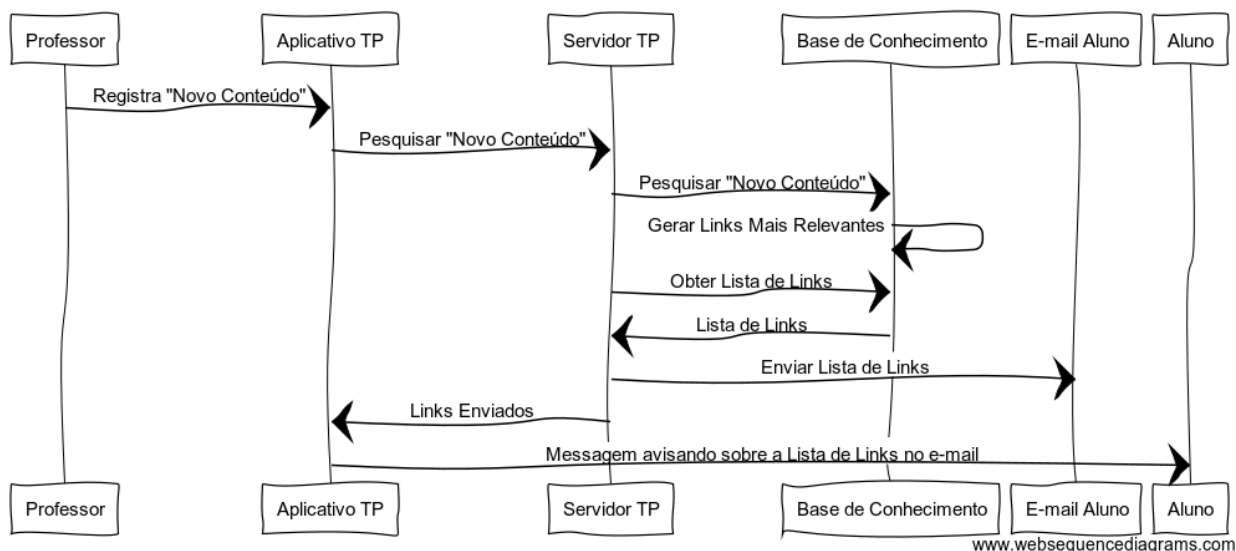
Professor
Aplicativo TP
Servidor TP
Base de Conhecimento
E-mail Aluno
Aluno

Registra "Novo Conteúdo"
Pesquisar "Novo Conteúdo"
Pesquisar "Novo Conteúdo"
Gerar Links Mais Relevantes
Obter Lista de Links
Lista de Links
Enviar Lista de Links
Links Enviados
Messagem avisando sobre a Lista de Links no e-mail

Professor
Aplicativo TP
Servidor TP
Base de Conhecimento
E-mail Aluno
Aluno

www.websequencediagrams.com